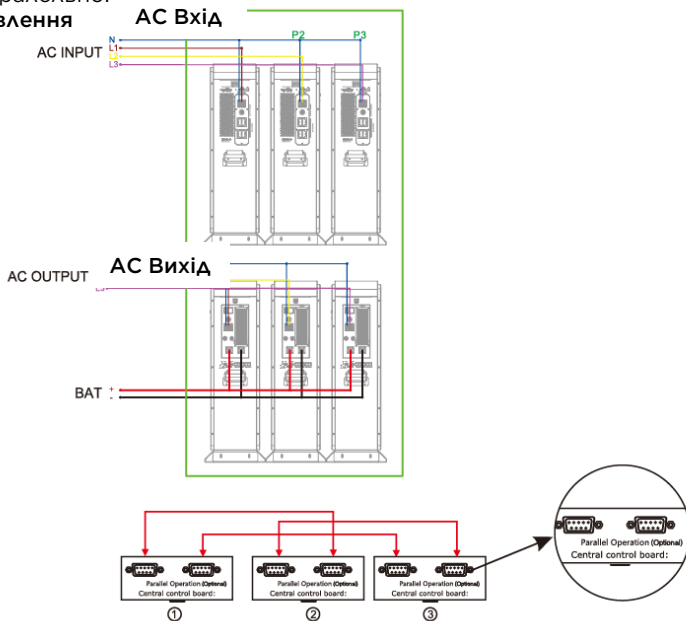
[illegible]аралельног
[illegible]влення
АС Вхід
N
L1
L2
L3
AC INPUT
P2
P3
AC OUTPUT
АС Вихід
BAT $^{+}_{-}$
Parallel Operation (Optional)
Central control board:
①
Parallel Operation (Optional)
Central control board:
②
Parallel Operation (Optional)
Central control board:
③
Parallel Operation (Optional)
Central control board: